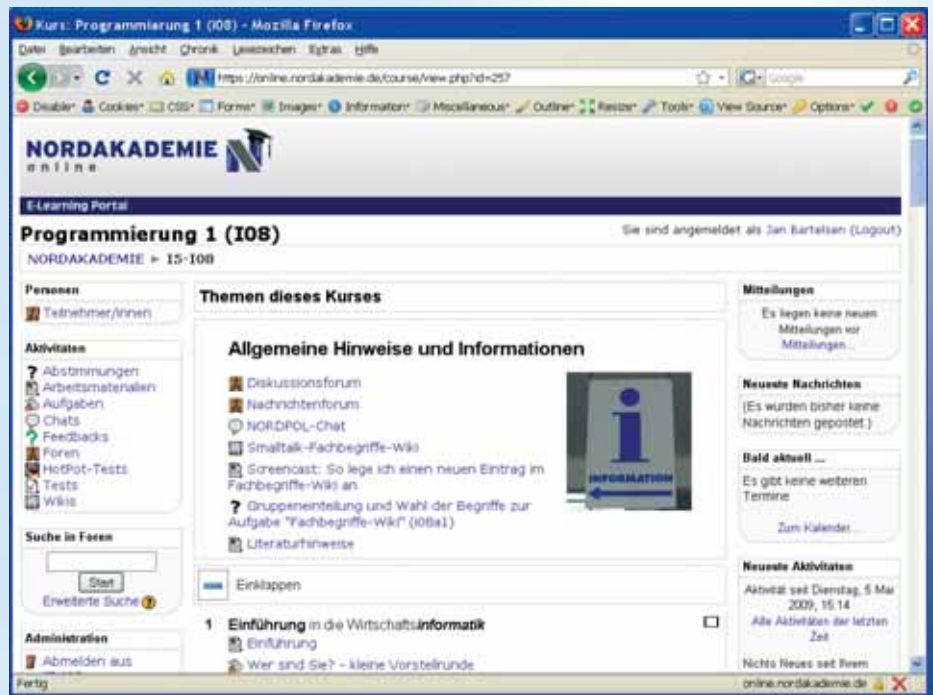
Kurs: Programmierung 1 (I08) - Mozilla Firefox

Datei Bearbeiten Ansicht Chronik Lesezeichen Extras Hilfe

https://online.nordakademie.de/course/view.php?id=257

Google

Disable Cookies CSS Forms Images Information Miscellaneous Outline Resize Tools View Source Options

NORDAKADEMIE online

E-Learning Portal

Programmierung 1 (I08)

Sie sind angemeldet als Jan Bartelsen (Logout)

NORDAKADEMIE ► I5-I08

Personen

Teilnehmer/innen

Aktivitäten

Abstimmungen
Arbeitsmaterialien
Aufgaben
Chats
Feedbacks
Foren
HotPot-Tests
Tests
Wikis

Suche in Foren

Start

Erweiterte Suche

Administration

Abmelden aus

Themen dieses Kurses

Allgemeine Hinweise und Informationen

Diskussionsforum
Nachrichtenforum
NORDPOL-Chat
Smalltalk-Fachbegriffe-Wiki
Screencast: So lege ich einen neuen Eintrag im Fachbegriffe-Wiki an
Gruppeneinteilung und Wahl der Begriffe zur Aufgabe "Fachbegriffe-Wiki" (I08a1)
Literaturhinweise

INFORMATION

Einklappen

1 Einführung in die Wirtschaftsinformatik
Einführung
Wer sind Sie? - kleine Vorstellrunde

Mitteilungen

Es liegen keine neuen Mitteilungen vor
Mitteilungen...

Neueste Nachrichten

(Es wurden bisher keine Nachrichten gepostet.)

Bald aktuell ...

Es gibt keine weiteren Termine

Zum Kalender...

Neueste Aktivitäten

Aktivität seit Dienstag, 5 Mai 2009, 15:14
Alle Aktivitäten der letzten Zeit

Nichts Neues seit Ihrem

Fertig

online.nordakademie.de